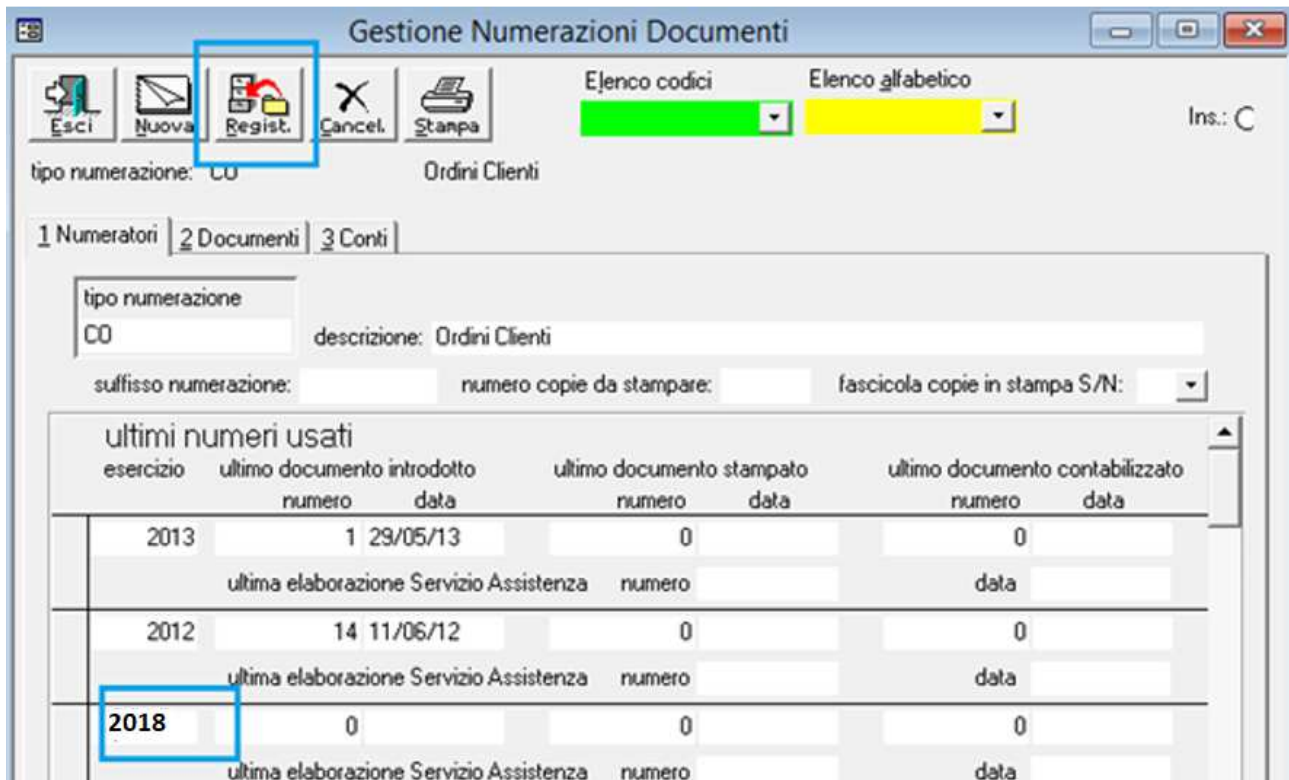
Gestione Numerazioni Documenti

Esci Nuova Regist. Cancel. Stampa

Elenco codici

Elenco alfabetico

Ins.: C

tipo numerazione: CO Ordini Clienti

1 Numeratori | 2 Documenti | 3 Conti

tipo numerazione
CO

descrizione: Ordini Clienti

suffisso numerazione:

numero copie da stampare:

fascicola copie in stampa S/N:

ultimi numeri usati

| esercizio | ultimo documento introdotto numero | data | ultimo documento stampato numero | data | ultimo documento contabilizzato numero | data |
|---|---|---|---|---|---|---|
| 2013 | 1 | 29/05/13 | 0 | | 0 | |
| | ultima elaborazione Servizio Assistenza | | numero | | data | |
| 2012 | 14 | 11/06/12 | 0 | | 0 | |
| | ultima elaborazione Servizio Assistenza | | numero | | data | |
| 2018 | 0 | | 0 | | 0 | |
| | ultima elaborazione Servizio Assistenza | | numero | | data | |